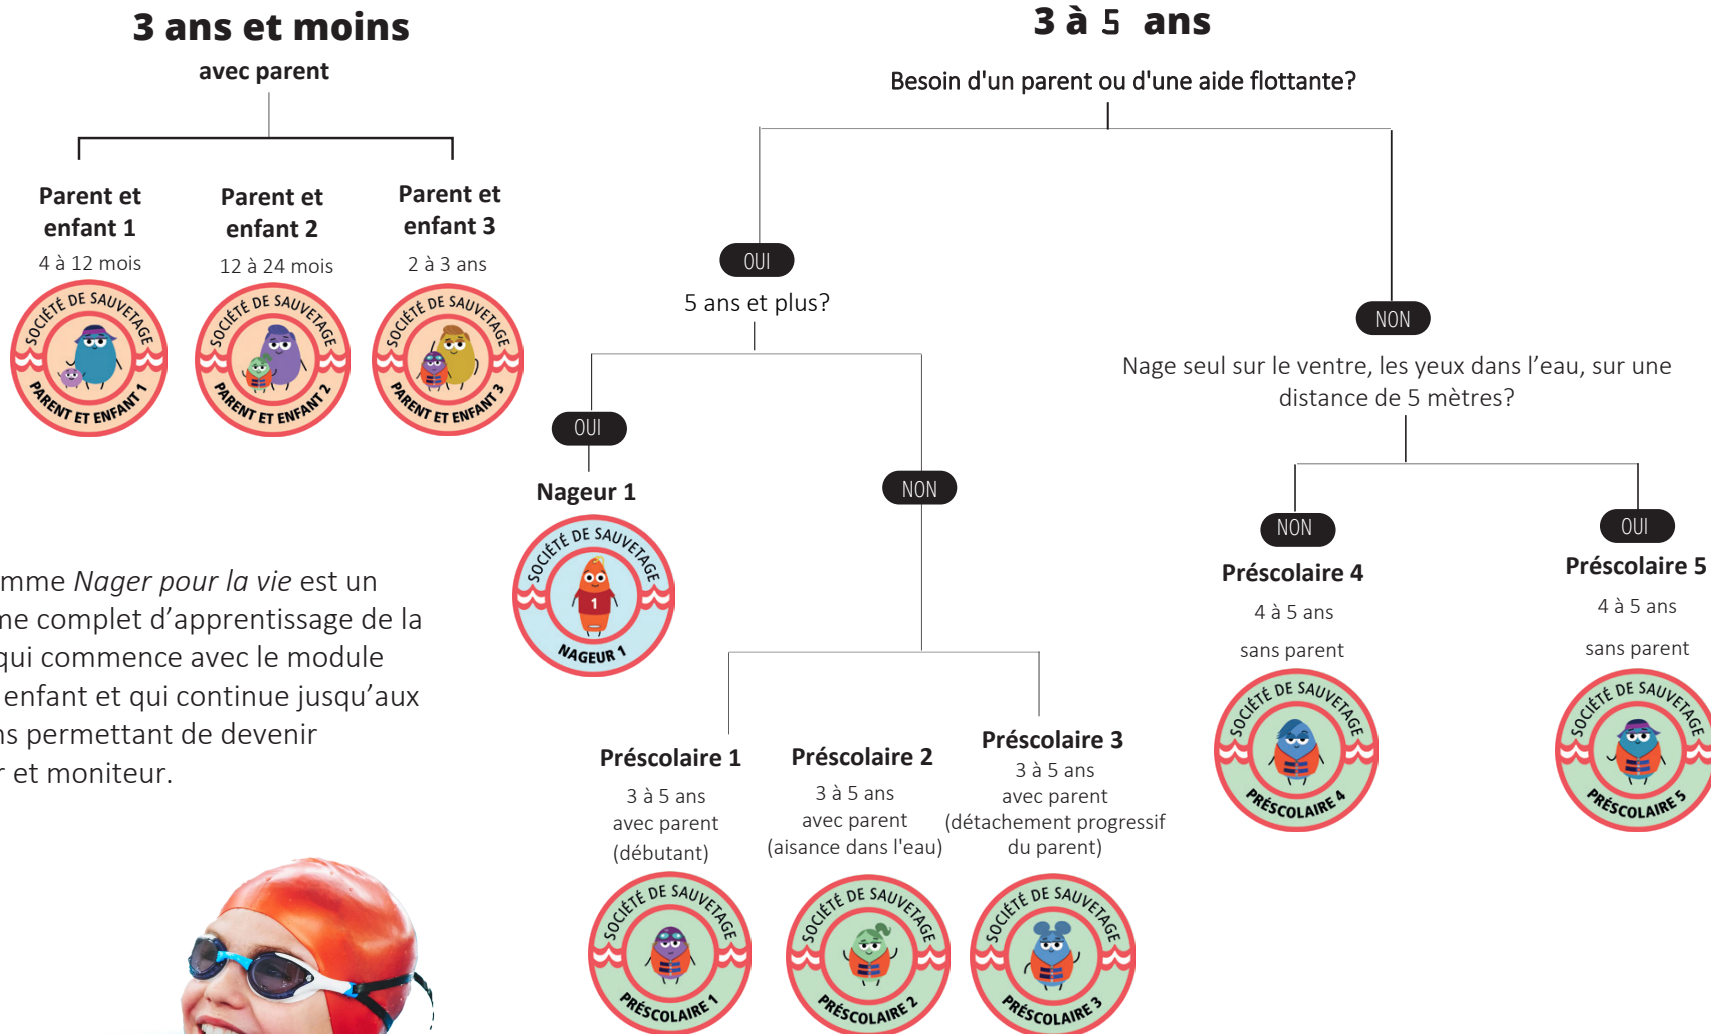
3 ans et moins

avec parent

Parent et enfant 1
4 à 12 mois

SOCIÉTÉ DE SAUVETAGE
PARENT ET ENFANT 1

Parent et enfant 2
12 à 24 mois

SOCIÉTÉ DE SAUVETAGE
PARENT ET ENFANT 2

Parent et enfant 3
2 à 3 ans

SOCIÉTÉ DE SAUVETAGE
PARENT ET ENFANT 3

mme *Nager pour la vie* est un
ne complet d'apprentissage de la
qui commence avec le module
enfant et qui continue jusqu'aux
ns permettant de devenir
r et moniteur.

3 à 5 ans

Besoin d'un parent ou d'une aide flottante?

OUI

5 ans et plus?

OUI

Nageur 1

SOCIÉTÉ DE SAUVETAGE
1
NAGEUR 1

NON

NON

Nage seul sur le ventre, les yeux dans l'eau, sur une distance de 5 mètres?

NON

Préscolaire 4
4 à 5 ans
sans parent

SOCIÉTÉ DE SAUVETAGE
PRÉSCOLAIRE 4

OUI

Préscolaire 5
4 à 5 ans
sans parent

SOCIÉTÉ DE SAUVETAGE
PRÉSCOLAIRE 5

Préscolaire 1
3 à 5 ans
avec parent
(débutant)

SOCIÉTÉ DE SAUVETAGE
PRÉSCOLAIRE 1

Préscolaire 2
3 à 5 ans
avec parent
(aisance dans l'eau)

SOCIÉTÉ DE SAUVETAGE
PRÉSCOLAIRE 2

Préscolaire 3
3 à 5 ans
avec parent
(détachement progressif du parent)

SOCIÉTÉ DE SAUVETAGE
PRÉSCOLAIRE 3